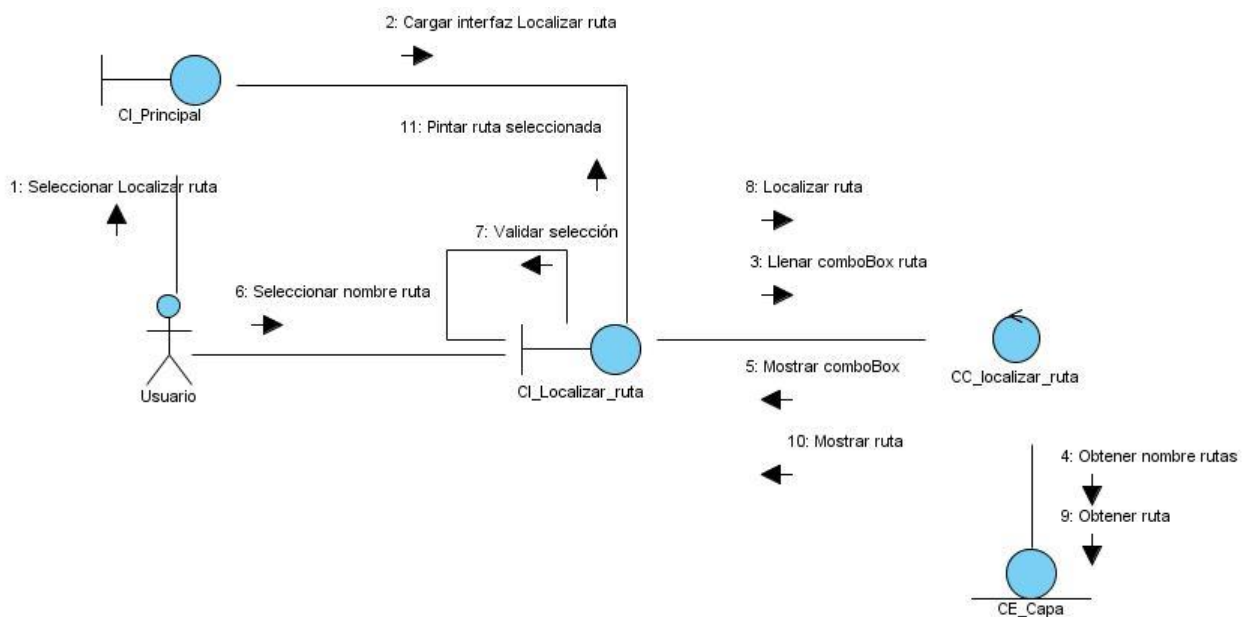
2: Cargar interfaz Localizar ruta

CI_Principal

11: Pintar ruta seleccionada

1: Seleccionar Localizar ruta

8: Localizar ruta

7: Validar selección

3: Llenar comboBox ruta

6: Seleccionar nombre ruta

Usuario

CI_Localizar_ruta

CC_localizar_ruta

5: Mostrar comboBox

10: Mostrar ruta

4: Obtener nombre rutas

9: Obtener ruta

CE_Capa